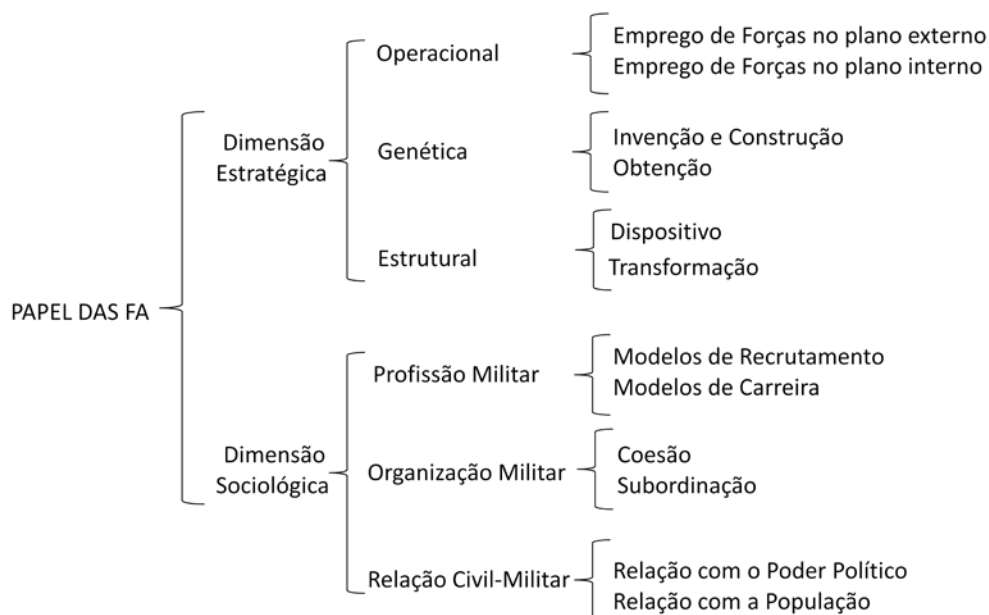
PAPEL DAS FA

Dimensão Estratégica

Operacional
Emprego de Forças no plano externo
Emprego de Forças no plano interno

Genética
Invenção e Construção
Obtenção

Estrutural
Dispositivo
Transformação

Dimensão Sociológica

Profissão Militar
Modelos de Recrutamento
Modelos de Carreira

Organização Militar
Coesão
Subordinação

Relação Civil-Militar
Relação com o Poder Político
Relação com a População